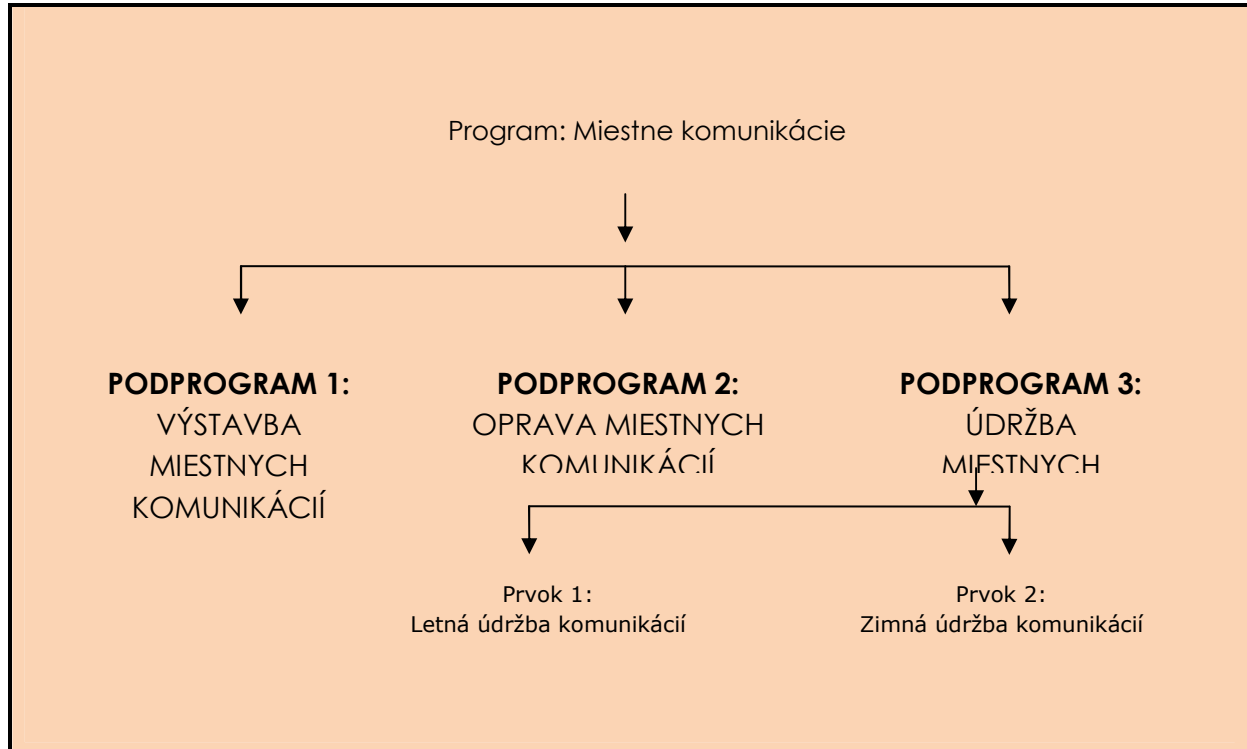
Program: Miestne komunikácie

**PODPROGRAM 1:**
VÝSTAVBA
MIESTNYCH
KOMUNIKÁCIÍ

**PODPROGRAM 2:**
OPRAVA MIESTNYCH
KOMUNIKÁCIÍ

**PODPROGRAM 3:**
ÚDRŽBA
MIESTNYCH

Prvok 1:
Letná údržba komunikácií

Prvok 2:
Zimná údržba komunikácií